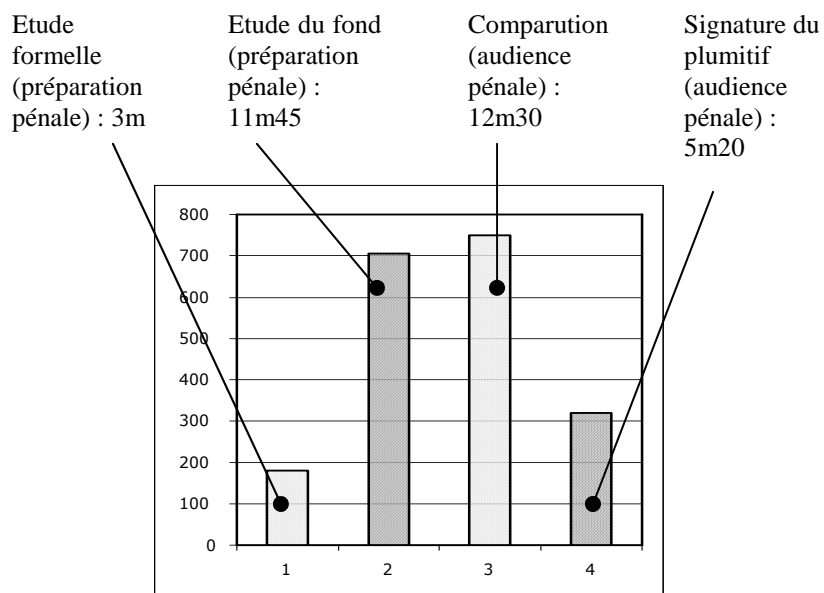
Etude formelle (préparation pénale) : 3m

Etude du fond (préparation pénale) : 11m45

Comparution (audience pénale) : 12m30

Signature du plumitif (audience pénale) : 5m20

800
700
600
500
400
300
200
100
0

1
2
3
4